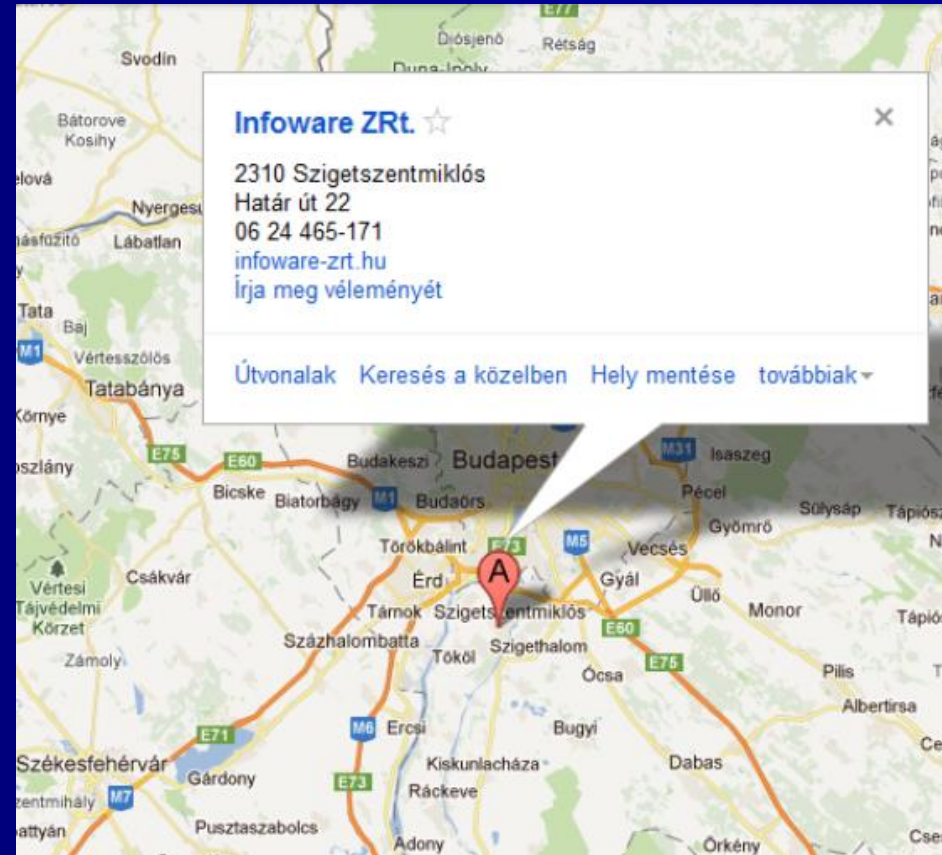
Infoware ZRt. ☆

×

2310 Szigetszentmiklós
Határ út 22
06 24 465-171
infoware-zrt.hu
Írja meg véleményét

Útvonalak Keresés a közelben Hely mentése továbbiak

E77
Diósjenő
Rétság
Svodín
Duna-Ipoly
Bátorove Kosihy
elová
Nyergesu
ásfüzítő
Lábatlan
Tata
Baj
M1
Vértesszőlős
Tatabánya
Környe
E75
E60
oszlány
Budakeszi
Budapest
M31
Isaszeg
Bicske
Biatorbágy
M1
Budaörs
Pécel
Sülysáp
Tápiósz
Gyömrő
Törökbálint
E73
M5
Vecsés
Vértesi Tájvédelmi Körzet
Csákvár
Érd
A
Gyál
Üllő
Tárnok
Szigetszentmiklós
Monor
Tápió
Százhalombatta
E60
Tököl
Szigethalom
Zámoly
E75
Ócsa
Pilis
Albertirsa
M6
Ercsi
Bugyi
E71
Székesfehérvár
Kiskunlacháza
Dabas
Gárdony
E73
Ráckeve
entmihály
M7
Pusztaszabolcs
attyán
Adony
Örkény
Ce
Cse
N
T